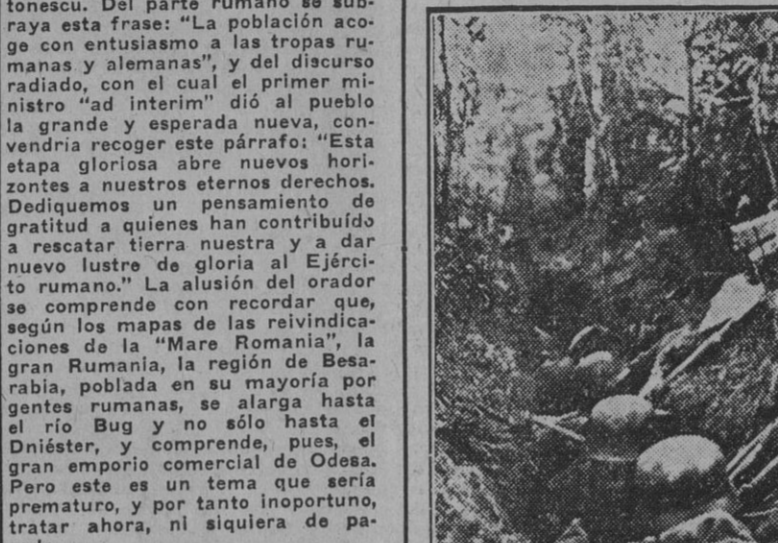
tonescu. Del parte rumano se subraya esta frase: "La población acoge con entusiasmo a las tropas rumanas y alemanas", y del discurso radiado, con el cual el primer ministro "ad interim" dió al pueblo la grande y esperada nueva, convendría recoger este párrafo: "Esta etapa gloriosa abre nuevos horizontes a nuestros eternos derechos. Dediquemos un pensamiento de gratitud a quienes han contribuído a rescatar tierra nuestra y a dar nuevo lustre de gloria al Ejército rumano." La alusión del orador se comprende con recordar que, según los mapas de las reivindicaciones de la "Mare Romania", la gran Rumania, la región de Besarabia, poblada en su mayoría por gentes rumanas, se alarga hasta el río Bug y no sólo hasta el Dniéster, y comprende, pues, el gran emporio comercial de Odesa. Pero este es un tema que sería prematuro, y por tanto inoportuno, tratar ahora, ni siquiera de pa-